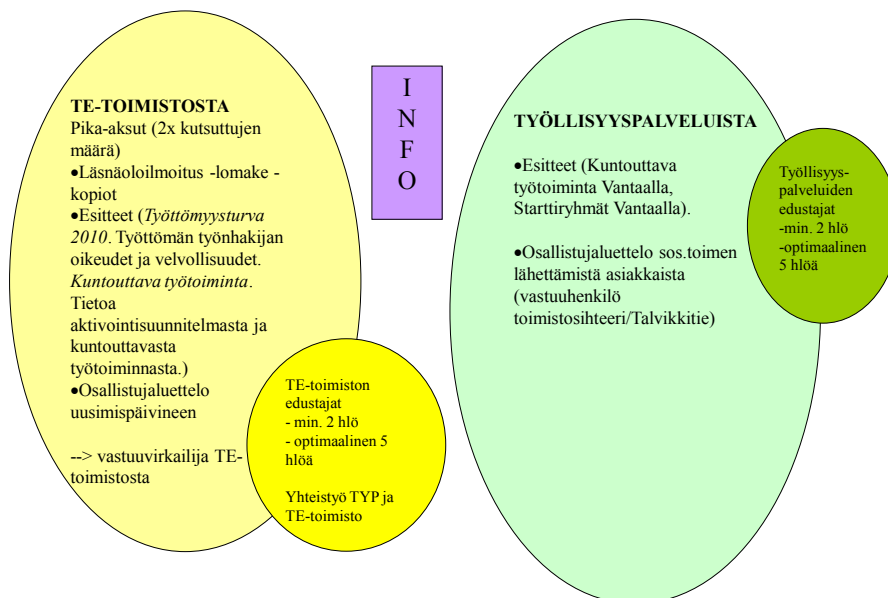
TE-TOIMISTOSTA
Pika-aksut (2x kutsuttujen määrä)
•Läsnäoloilmoitus -lomake -kopiot
•Esitteet (*Työttömyysturva 2010*. Työttömän työnhakijan oikeudet ja velvollisuudet. *Kuntouttava työtoiminta*. Tietoa aktivointisuunnitelmasta ja kuntouttavasta työtoiminnasta.)
•Osallistujaluettelo uusimispäivineen

--> vastuuvirkailija TE-toimistosta

TE-toimiston edustajat
- min. 2 hlö
- optimaalinen 5 hlöä

Yhteistyö TYP ja TE-toimisto

I
N
F
O

TYÖLLISYYSPALVELUISTA

•Esitteet (Kuntouttava työtoiminta Vantaalla, Starttiryhmät Vantaalla).

•Osallistujaluettelo sos.toimen lähettämistä asiakkaista (vastuuhenkilö toimistosihteeri/Talvikkitie)

Työllisyys-palveluiden edustajat
-min. 2 hlö
-optimaalinen 5 hlöä